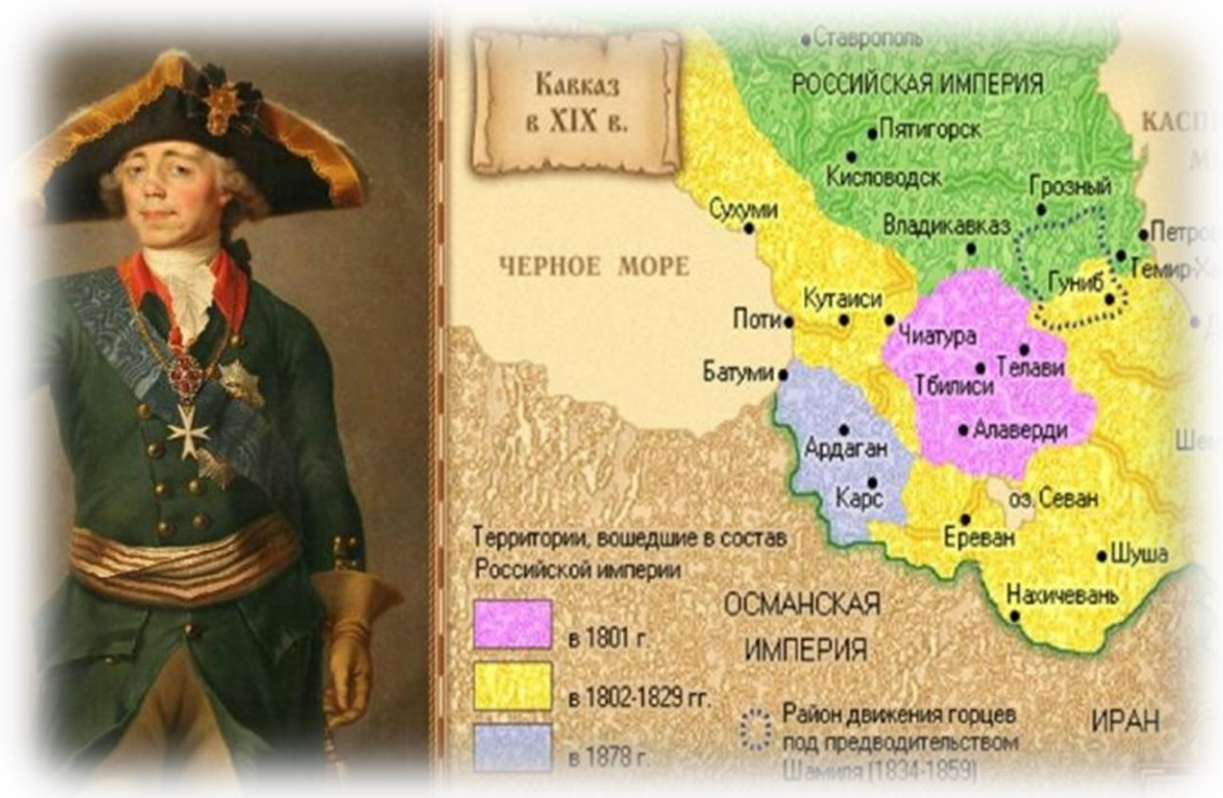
Кавказ в XIX в.

Ставрополь
РОССИЙСКАЯ ИМПЕРИЯ
КАСП
М
Пятигорск
Кисловодск
Грозный
Сухуми
Владикавказ
Петров
ЧЕРНОЕ МОРЕ
Гуниб
Темир-Х
Кутаиси
Поти
Чиатура
Телави
Батуми
Тбилиси
Алаверди
Шем
Ардаган
Карс
оз. Севан
Ереван
Шуша
Нахичевань
ОСМАНСКАЯ ИМПЕРИЯ
ИРАН

Территории, вошедшие в состав Российской империи
в 1801 г.
в 1802-1829 гг.
в 1878 г.
Район движения горцев под предводительством Шамиля (1834-1859)